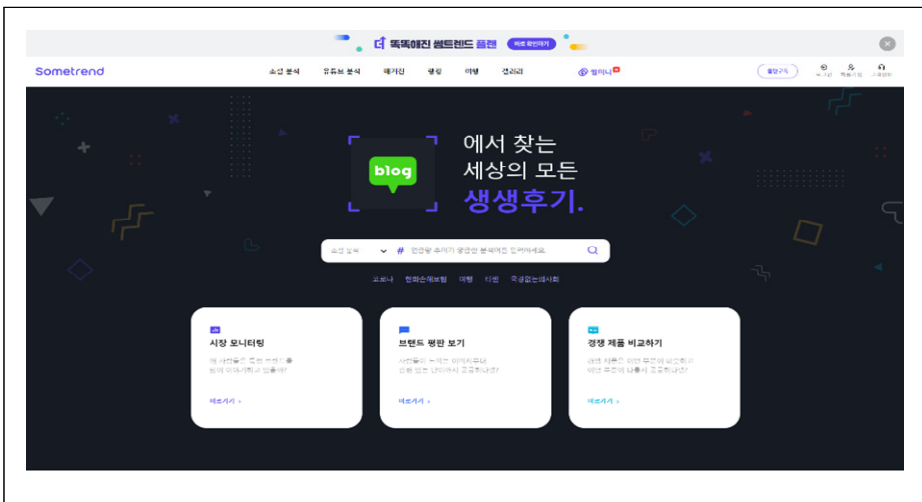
똑똑해진 썸트렌드 플랜 바로 확인하기

Sometrend 소셜 분석 유튜브 분석 매거진 랭킹 이벤트 갤러리 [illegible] 멤버십 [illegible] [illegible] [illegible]

blog 에서 찾는 세상의 모든 생생후기.

소셜 분석 # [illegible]

코로나 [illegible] 여행 다원 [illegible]

시장 모니터링
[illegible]
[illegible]

브랜드 평판 보기
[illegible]
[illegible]

경쟁 제품 비교하기
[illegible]
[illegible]